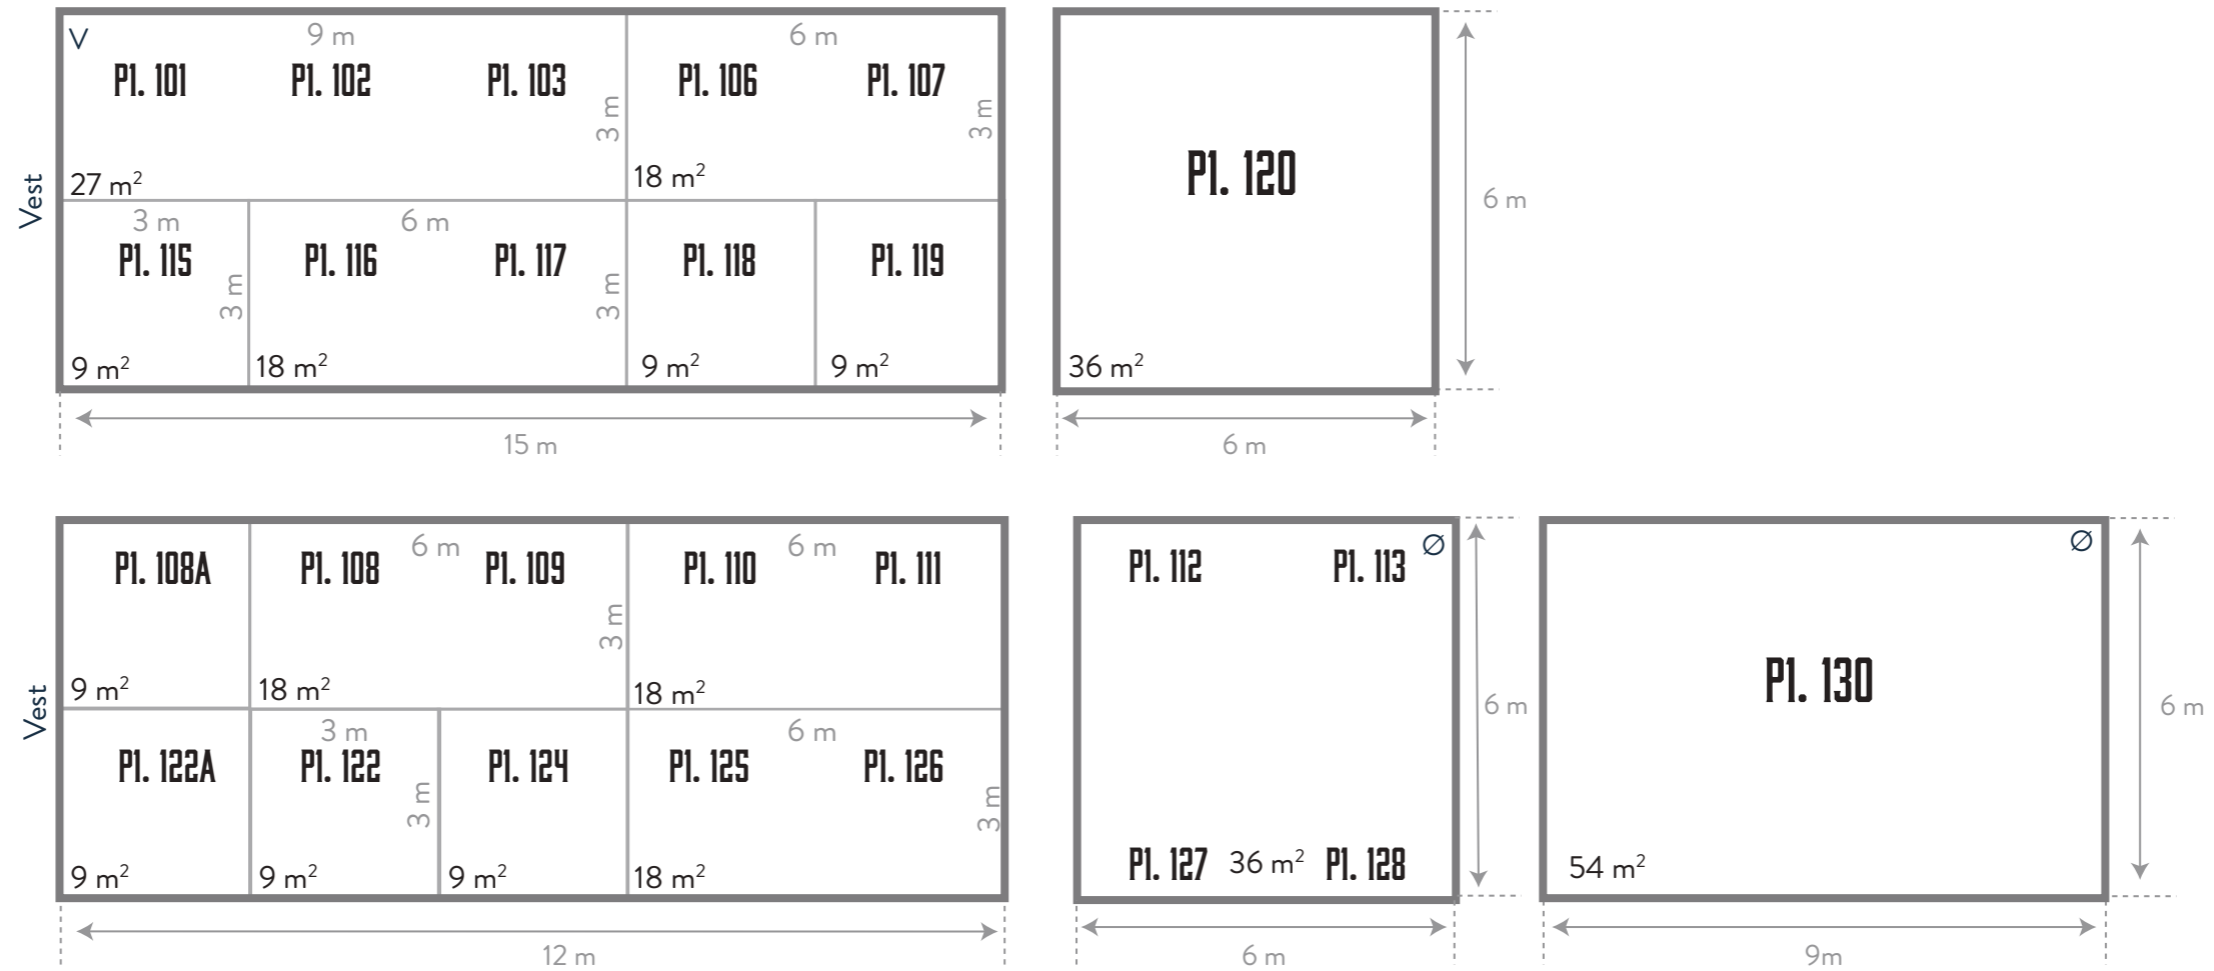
V 9 m 6 m
Pl. 101 Pl. 102 Pl. 103 3 m Pl. 106 Pl. 107 3 m
27 $m^2$ 18 $m^2$
Vest
3 m 6 m
Pl. 115 3 m Pl. 116 Pl. 117 3 m Pl. 118 Pl. 119
9 $m^2$ 18 $m^2$ 9 $m^2$ 9 $m^2$
15 m

Pl. 120
6 m
36 $m^2$
6 m

Pl. 108A Pl. 108 6 m Pl. 109 3 m Pl. 110 6 m Pl. 111
9 $m^2$ 18 $m^2$ 18 $m^2$
Vest
3 m 6 m
Pl. 122A Pl. 122 3 m Pl. 124 Pl. 125 Pl. 126 3 m
9 $m^2$ 9 $m^2$ 9 $m^2$ 18 $m^2$
12 m

Pl. 112 Pl. 113 Ø
6 m
Pl. 127 36 $m^2$ Pl. 128
6 m

Ø
Pl. 130
6 m
54 $m^2$
9m